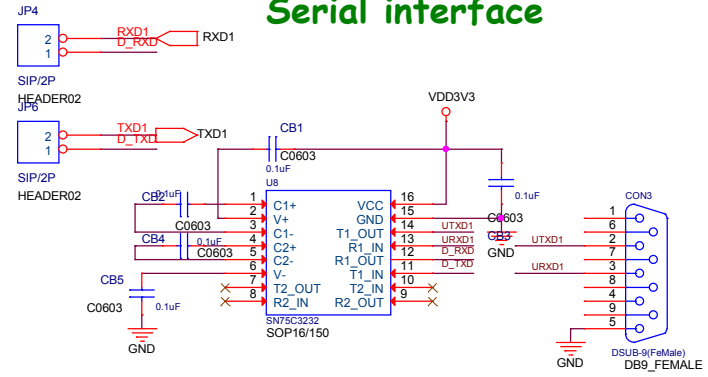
Serial interface

JP4
2
1
RXD1
D_RXD
RXD1
SIP/2P
HEADER02

JP6
2
1
TXD1
D_TXD
TXD1
SIP/2P
HEADER02

VDD3V3

CB1
C0603
0.1uF
U8

CB2 0.1uF
C0603
CB4 0.1uF
C0603
CB5
C0603 0.1uF
GND

1 C1+
2 V+
3 C1-
4 C2+
5 C2-
6 V-
7 T2_OUT
8 R2_IN
VCC 16
GND 15
T1_OUT 14
R1_IN 13
R1_OUT 12
T1_IN 11
T2_IN 10
R2_OUT 9
SN75C3232
SOP16/150

UTXD1
URXD1
D_RXD
D_TXD

0.1uF
C0603
CB3
GND

UTXD1
URXD1

CON3
1
6
2
7
3
8
4
9
5
GND
DSUB-9(FeMale)
DB9_FEMALE